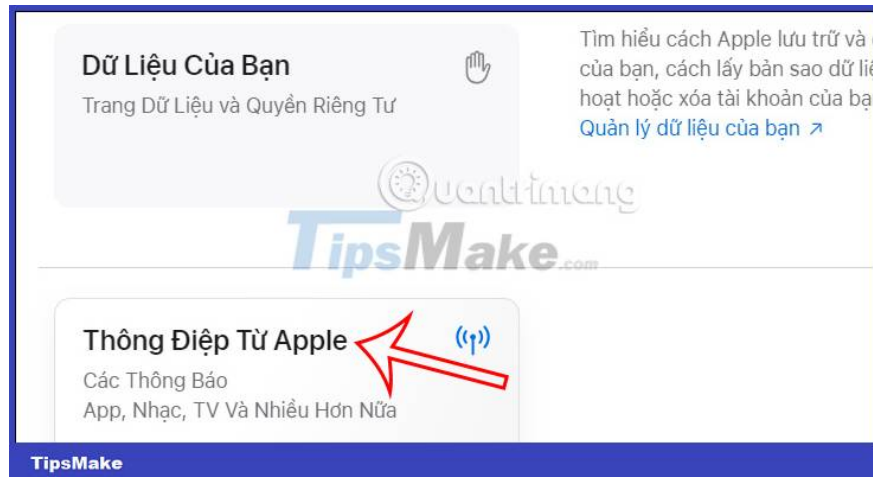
Dữ Liệu Của Bạn

Trang Dữ Liệu và Quyền Riêng Tư

Tìm hiểu cách Apple lưu trữ và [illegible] của bạn, cách lấy bản sao dữ li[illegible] hoạt hoặc xóa tài khoản của bạ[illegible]

Quản lý dữ liệu của bạn ↗

Quantrimang

TipsMake.com

Thông Điệp Từ Apple

Các Thông Báo

App, Nhạc, TV Và Nhiều Hơn Nữa

TipsMake